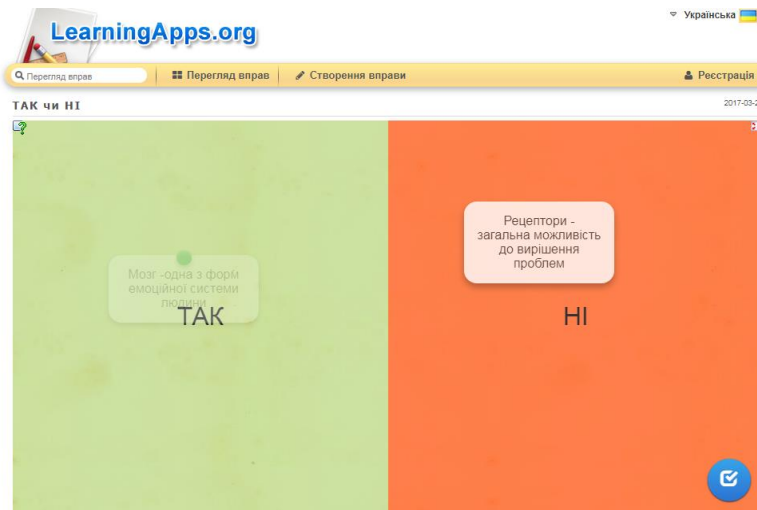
LearningApps.org

Українська

Перегляд вправ

Перегляд вправ

Створення вправи

Реєстрація

ТАК чи НІ

2017-03-2

Рецептори - загальна можливість до вирішення проблем

Мозг -одна з форм емоційної системи людини

ТАК

НІ